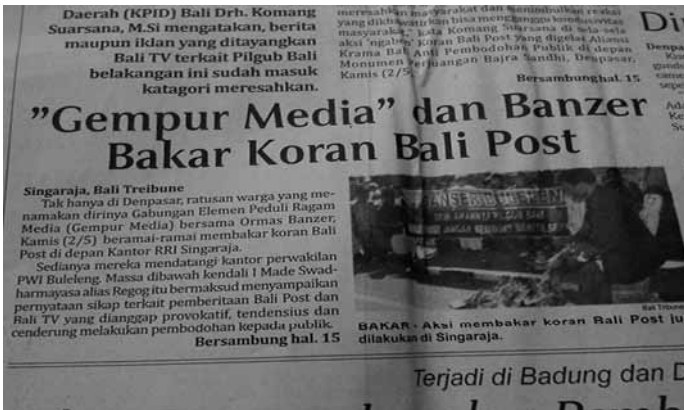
Daerah (KPID) Bali Drh. Komang Suarsana, M.Si mengatakan, berita maupun iklan yang ditayangkan Bali TV terkait Pilgub Bali belakangan ini sudah masuk katagori meresahkan.

meresahkan masyarakat dan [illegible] yang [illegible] bisa mengganggu kondusivitas masyarakat. Kata Komang Suarsana di sela-sela aksi "ngaben" Koran Bali Post yang digelar Aliansi Krama Bali Anti Pembodohan Publik di depan Monumen Perjuangan Bajra Sandhi, Denpasar, Kamis (2/5).

Bersambung hal. 15

Di

Denpa

"Gempur Media" dan Banzer Bakar Koran Bali Post

Singaraja, Bali Treibune
Tak hanya di Denpasar, ratusan warga yang menamakan dirinya Gabungan Elemen Peduli Ragam Media (Gempur Media) bersama Ormas Banzer, Kamis (2/5) beramai-ramai membakar koran Bali Post di depan Kantor RRI Singaraja.

Sedianya mereka mendatangi kantor perwakilan PWI Buleleng. Massa dibawah kendali I Made Swadharmayasa alias Regog itu bermaksud menyampaikan pernyataan sikap terkait pemberitaan Bali Post dan Bali TV yang dianggap provokatif, tendensius dan cenderung melakukan pembodohan kepada publik.

Bersambung hal. 15

Bali Tribune

BAKAR - Aksi membakar koran Bali Post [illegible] dilakukan di Singaraja.

Terjadi di Badung dan D